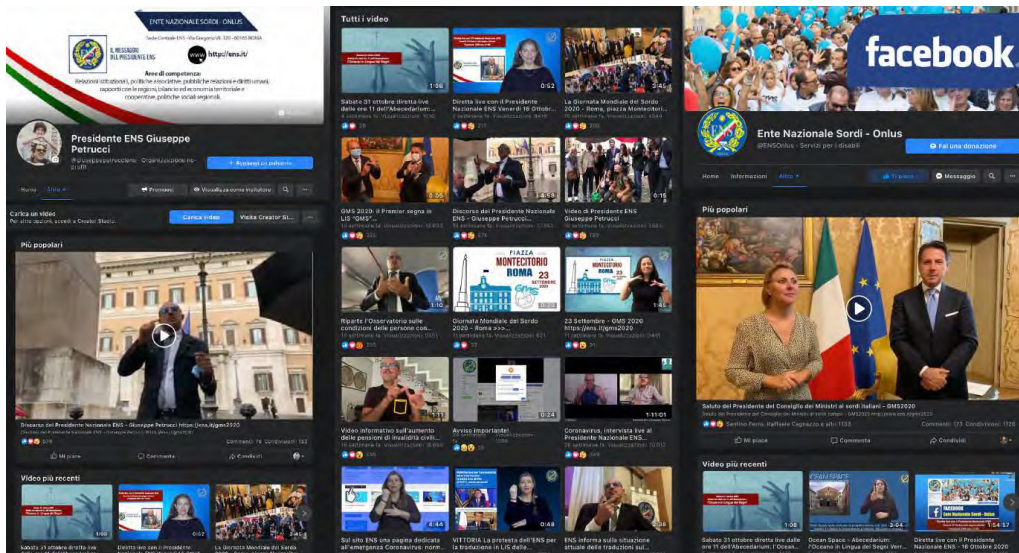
ENTE NAZIONALE SORDI - ONLUS

IL MESSAGGIO DELL PRESIDENTE ENS

http://ens.it/

Aree di competenza:
Relazioni istituzionali, politiche associative, pubbliche relazioni e diritti umani, rapporti con le regioni, bilancio ed economia territoriale e cooperative, politiche sociali regionali.

Presidente ENS Giuseppe Petrucci

Carica un video

Carica video

Visita Creator St...

Più popolari

Discorso del Presidente Nazionale ENS - Giuseppe Petrucci https://ens.it/gms2020

Mi piace

Commenta

Condividi

Video più recenti

Sabato 31 ottobre diretta live

Diretta live con il Presidente

La Giornata Mondiale del Sordo

Tutti i video

Sabato 31 ottobre diretta live dalle ore 11 dell'Abecedarium:...

Diretta live con il Presidente Nazionale ENS Venerdì 16 Ottobre...

La Giornata Mondiale del Sordo 2020 - Roma, piazza Montecitori...

GMS 2020: Il Premier segna in LIS "GMS"...

Discorso del Presidente Nazionale ENS - Giuseppe Petrucci

Video di Presidente ENS Giuseppe Petrucci

Riparte l'Osservatorio sulle condizioni delle persone con...

PIAZZA MONTECITORIO ROMA 23 SETTEMBRE 2020

Giornata Mondiale del Sordo 2020 - Roma >>>...

23 Settembre - GMS 2020 https://ens.it/gms2020

Video informativo sull'aumento delle pensioni di invalidità civili...

Avvisi importanti!

Coronavirus, intervista live al Presidente Nazionale ENS...

Sul sito ENS una pagina dedicata all'emergenza Coronavirus: norm...

VITTORIA La protesta dell'ENS per la traduzione in LIS delle...

ENS informa sulla situazione attuale delle traduzioni sul...

facebook

Ente Nazionale Sordi - Onlus

@ENSOnlus · Servizi per i disabili

Fai una donazione

Home Informazioni Altro

Messaggio

Più popolari

Saluto del Presidente del Consiglio dei Ministri ai sordi italiani - GMS2020

Mi piace

Commenta

Condividi

Video più recenti

Sabato 31 ottobre diretta live dalle ore 11 dell'Abecedarium: l'Ocean...

Ocean Space - Abecedarium: "l'Oceano in Lingua dei Segni Verr...

FACEBOOK Ente Nazionale Sordi - Onlus

Diretta live con il Presidente Nazionale ENS - 16 Ottobre 2020